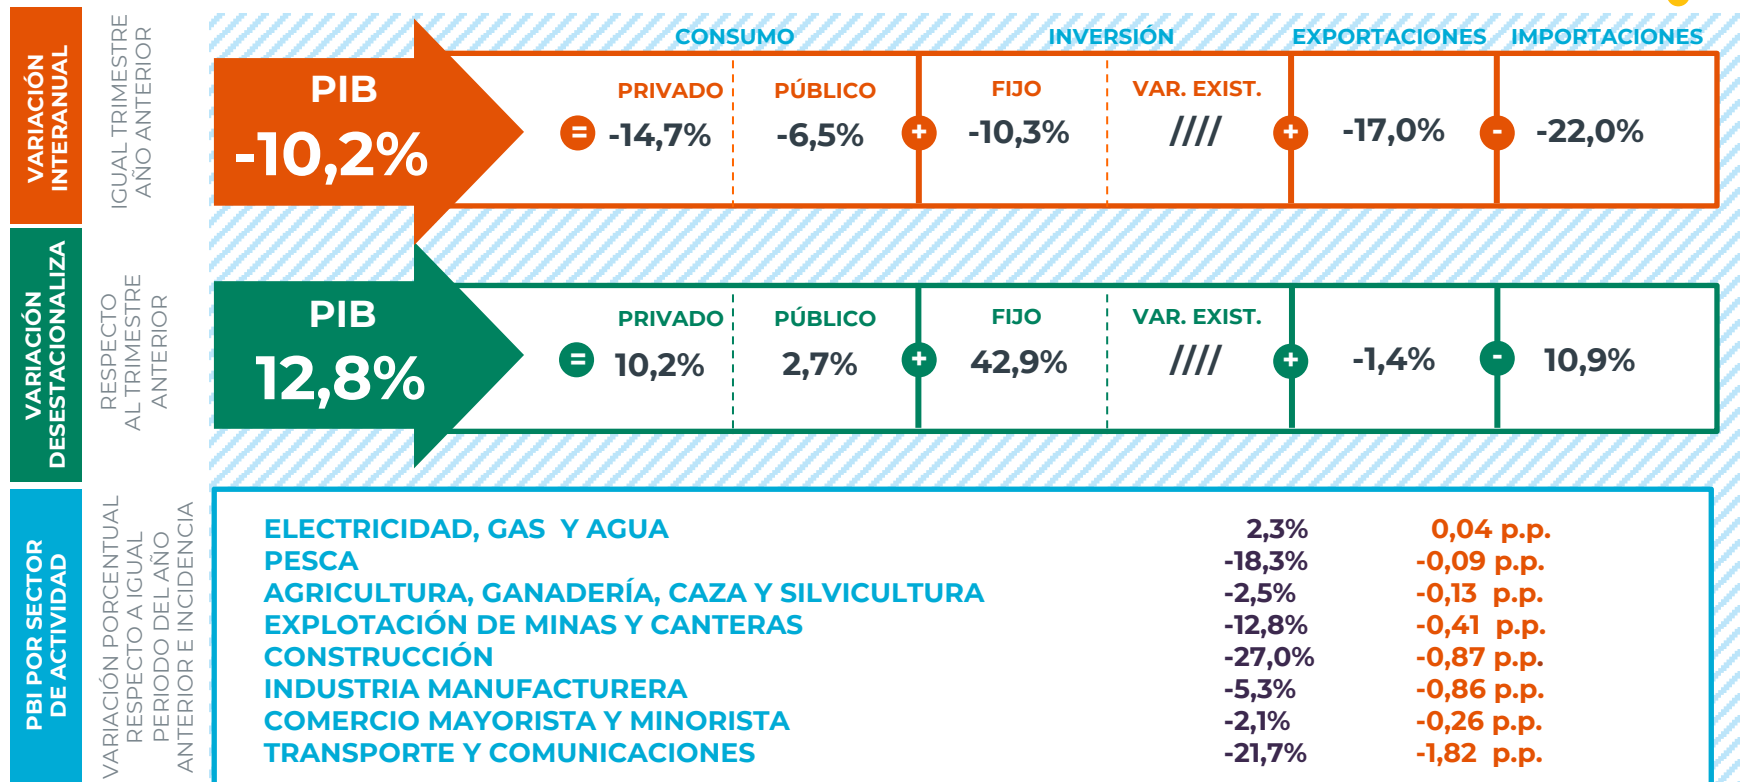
VARIACIÓN INTERANUAL

IGUAL TRIMESTRE AÑO ANTERIOR

CONSUMO INVERSIÓN EXPORTACIONES IMPORTACIONES

PIB
-10,2%

| | PRIVADO | PÚBLICO | | FIJO | VAR. EXIST. | | | | |
|---|---|---|---|---|---|---|---|---|---|
| = | -14,7% | -6,5% | + | -10,3% | //// | + | -17,0% | - | -22,0% |

VARIACIÓN DESESTACIONALIZA

RESPECTO AL TRIMESTRE ANTERIOR

PIB
12,8%

| | PRIVADO | PÚBLICO | | FIJO | VAR. EXIST. | | | | |
|---|---|---|---|---|---|---|---|---|---|
| = | 10,2% | 2,7% | + | 42,9% | //// | + | -1,4% | - | 10,9% |

PBI POR SECTOR DE ACTIVIDAD

VARIACIÓN PORCENTUAL RESPECTO A IGUAL PERIODO DEL AÑO ANTERIOR E INCIDENCIA

| | | |
|---|---|---|
| ELECTRICIDAD, GAS Y AGUA | 2,3% | 0,04 p.p. |
| PESCA | -18,3% | -0,09 p.p. |
| AGRICULTURA, GANADERÍA, CAZA Y SILVICULTURA | -2,5% | -0,13 p.p. |
| EXPLOTACIÓN DE MINAS Y CANTERAS | -12,8% | -0,41 p.p. |
| CONSTRUCCIÓN | -27,0% | -0,87 p.p. |
| INDUSTRIA MANUFACTURERA | -5,3% | -0,86 p.p. |
| COMERCIO MAYORISTA Y MINORISTA | -2,1% | -0,26 p.p. |
| TRANSPORTE Y COMUNICACIONES | -21,7% | -1,82 p.p. |